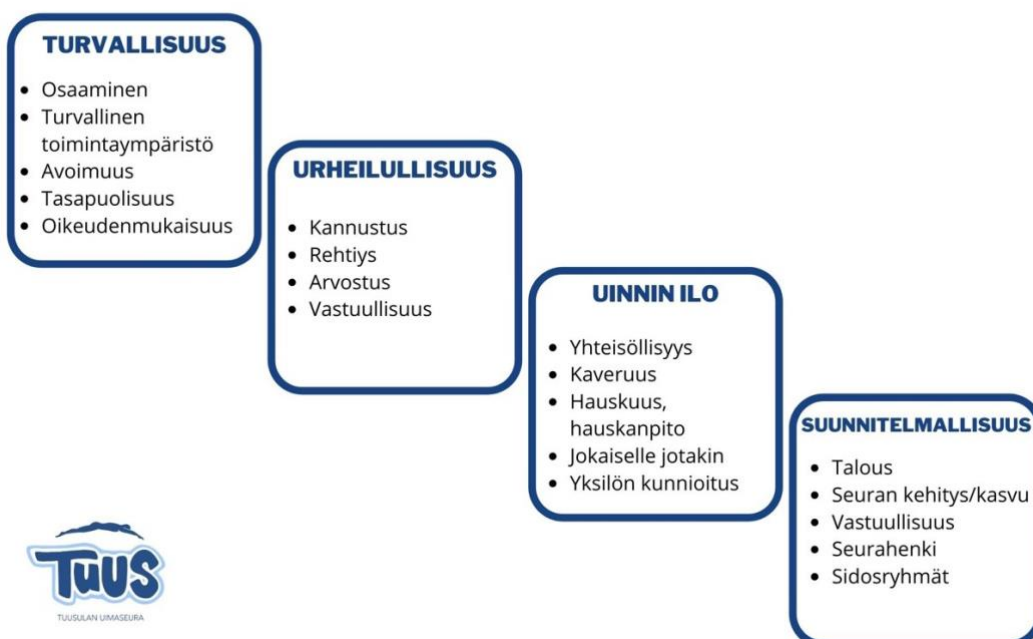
TURVALLISUUS

- Osaaminen
- Turvallinen toimintaympäristö
- Avoimuus
- Tasapuolisuus
- Oikeudenmukaisuus

URHEILULLISUUS

- Kannustus
- Rehtiys
- Arvostus
- Vastuullisuus

UINNIN ILO

- Yhteisöllisyys
- Kaveruus
- Hauskuus, hauskanpito
- Jokaiselle jotakin
- Yksilön kunnioitus

SUUNNITELMALLISUUS

- Talous
- Seuran kehitys/kasvu
- Vastuullisuus
- Seurahenki
- Sidosryhmät

TUUS
TUUSULAN UIMASEURA